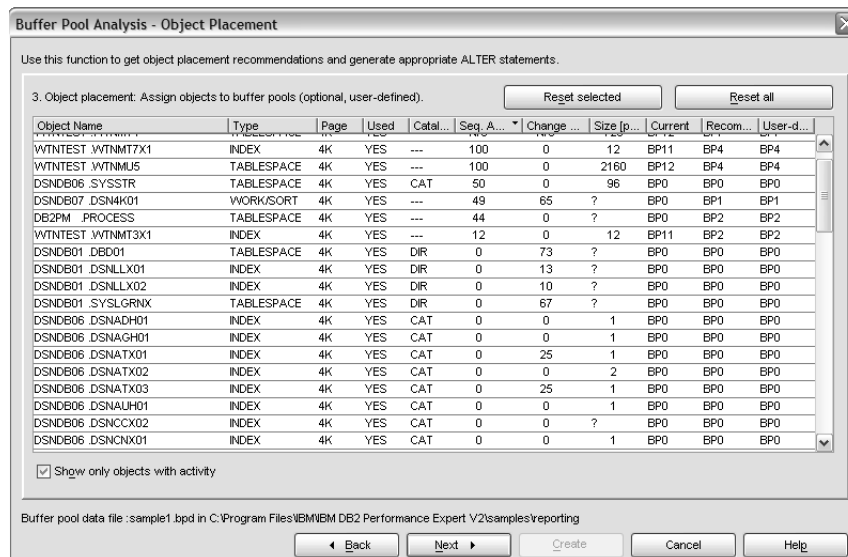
Buffer Pool Analysis - Object Placement

Use this function to get object placement recommendations and generate appropriate ALTER statements.

3. Object placement: Assign objects to buffer pools (optional, user-defined).

Reset selected

Reset all

| Object Name | Type | Page | Used | Catal... | Seq. A... | Change ... | Size [p... | Current | Recom... | User-d... |
|---|---|---|---|---|---|---|---|---|---|---|
| WTNTEST .WTNMT7X1 | INDEX | 4K | YES | --- | 100 | 0 | 12 | BP11 | BP4 | BP4 |
| WTNTEST .WTNMU5 | TABLESPACE | 4K | YES | --- | 100 | 0 | 2160 | BP12 | BP4 | BP4 |
| DSNDB06 .SYSSTR | TABLESPACE | 4K | YES | CAT | 50 | 0 | 96 | BP0 | BP0 | BP0 |
| DSNDB07 .DSN4K01 | WORK/SORT | 4K | YES | --- | 49 | 65 | ? | BP0 | BP1 | BP1 |
| DB2PM .PROCESS | TABLESPACE | 4K | YES | --- | 44 | 0 | ? | BP0 | BP2 | BP2 |
| WTNTEST .WTNMT3X1 | INDEX | 4K | YES | --- | 12 | 0 | 12 | BP11 | BP2 | BP2 |
| DSNDB01 .DBD01 | TABLESPACE | 4K | YES | DIR | 0 | 73 | ? | BP0 | BP0 | BP0 |
| DSNDB01 .DSNLLX01 | INDEX | 4K | YES | DIR | 0 | 13 | ? | BP0 | BP0 | BP0 |
| DSNDB01 .DSNLLX02 | INDEX | 4K | YES | DIR | 0 | 10 | ? | BP0 | BP0 | BP0 |
| DSNDB01 .SYSLGRNX | TABLESPACE | 4K | YES | DIR | 0 | 67 | ? | BP0 | BP0 | BP0 |
| DSNDB06 .DSNADH01 | INDEX | 4K | YES | CAT | 0 | 0 | 1 | BP0 | BP0 | BP0 |
| DSNDB06 .DSNAGH01 | INDEX | 4K | YES | CAT | 0 | 0 | 1 | BP0 | BP0 | BP0 |
| DSNDB06 .DSNATX01 | INDEX | 4K | YES | CAT | 0 | 25 | 1 | BP0 | BP0 | BP0 |
| DSNDB06 .DSNATX02 | INDEX | 4K | YES | CAT | 0 | 0 | 2 | BP0 | BP0 | BP0 |
| DSNDB06 .DSNATX03 | INDEX | 4K | YES | CAT | 0 | 25 | 1 | BP0 | BP0 | BP0 |
| DSNDB06 .DSNAUH01 | INDEX | 4K | YES | CAT | 0 | 0 | 1 | BP0 | BP0 | BP0 |
| DSNDB06 .DSNCCX02 | INDEX | 4K | YES | CAT | 0 | 0 | ? | BP0 | BP0 | BP0 |
| DSNDB06 .DSNCNX01 | INDEX | 4K | YES | CAT | 0 | 0 | 1 | BP0 | BP0 | BP0 |

Show only objects with activity

Buffer pool data file :sample1.bpd in C:\Program Files\IBM\IBM DB2 Performance Expert V2\samples\reporting

◄ Back | Next ► | Create | Cancel | Help